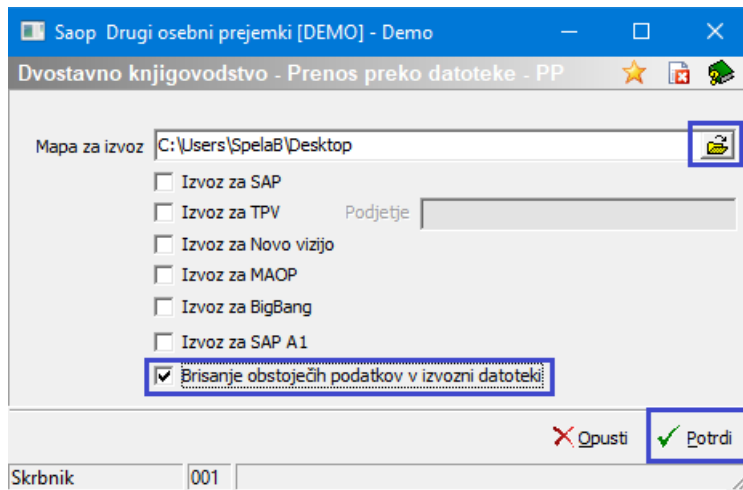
Saop Drugi osebni prejemki [DEMO] - Demo

Dvostavno knjigovodstvo - Prenos preko datoteke - PP

Mapa za izvoz C:\Users\SpelaB\Desktop

Izvoz za SAP

Izvoz za TPV Podjetje

Izvoz za Novo vizijo

Izvoz za MAOP

Izvoz za BigBang

Izvoz za SAP A1

Brisanje obstoječih podatkov v izvozni datoteki

Opusti

Potrdi

Skrbnik 001